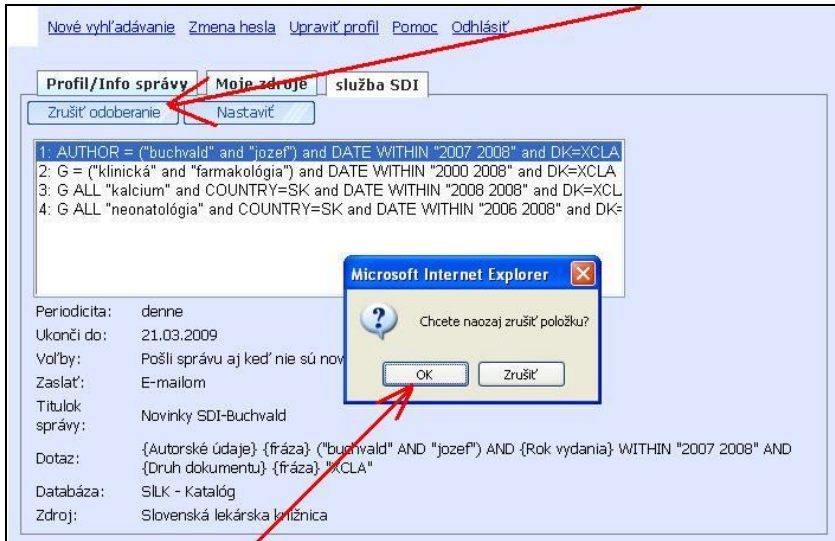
Nové vyhľadávanie Zmena hesla Upraviť profil Pomoc Odhlásiť

Profil/Info správy Moje zdroje služba SDI

Zrušiť odoberanie Nastaviť

1: AUTHOR = ("buchvald" and "jozef") and DATE WITHIN "2007 2008" and DK=XCLA
2: G = ("klinická" and "farmakológia") and DATE WITHIN "2000 2008" and DK=XCLA
3: G ALL "kalcium" and COUNTRY=SK and DATE WITHIN "2008 2008" and DK=XCL
4: G ALL "neonatológia" and COUNTRY=SK and DATE WITHIN "2006 2008" and DK=

Microsoft Internet Explorer

Chcete naozaj zrušiť položku?

OK Zrušiť

| | |
|---|---|
| Periodicita: | denne |
| Ukonči do: | 21.03.2009 |
| Voľby: | Pošli správu aj keď nie sú nov |
| Zaslať: | E-mailom |
| Titulok správy: | Novinky SDI-Buchvald |
| Dotaz: | {Autorské údaje} {fráza} ("buchvald" AND "jozef") AND {Rok vydania} WITHIN "2007 2008" AND {Druh dokumentu} {fráza} "XCLA" |
| Databáza: | SILK - Katalóg |
| Zdroj: | Slovenská lekárska knižnica |